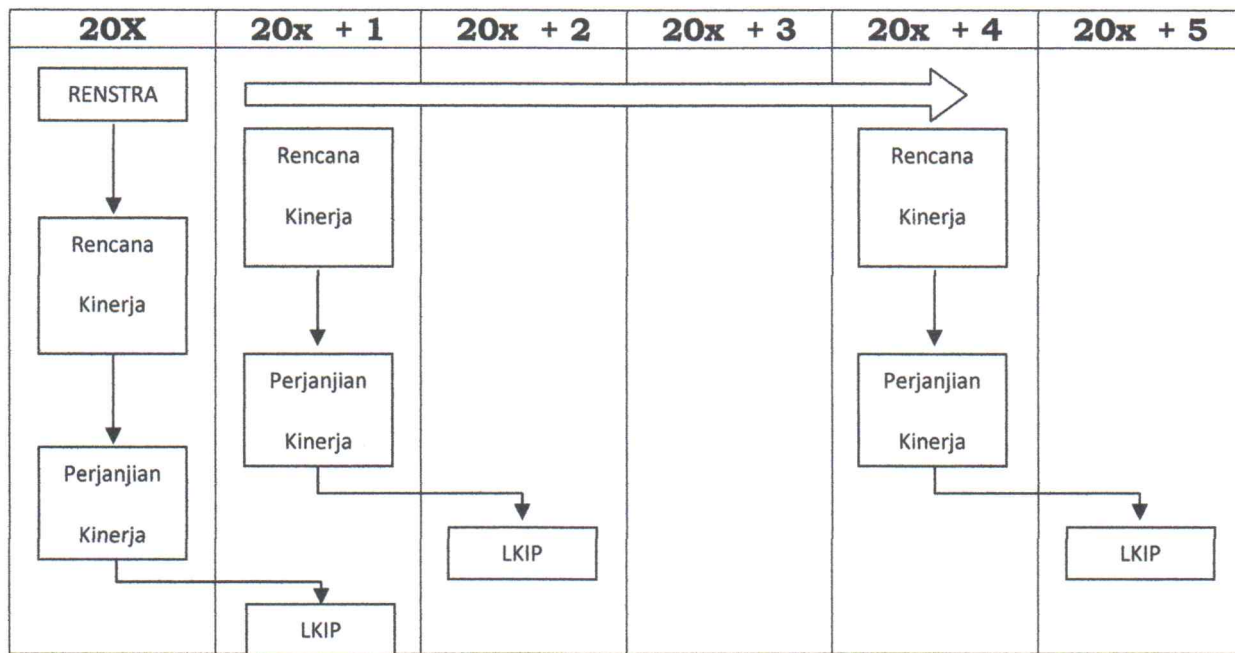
| 20X | 20x + 1 | 20x + 2 | 20x + 3 | 20x + 4 | 20x + 5 |
|---|---|---|---|---|---|

RENSTRA

Rencana Kinerja

Perjanjian Kinerja

Rencana Kinerja

Perjanjian Kinerja

LKIP

LKIP

Rencana Kinerja

Perjanjian Kinerja

LKIP